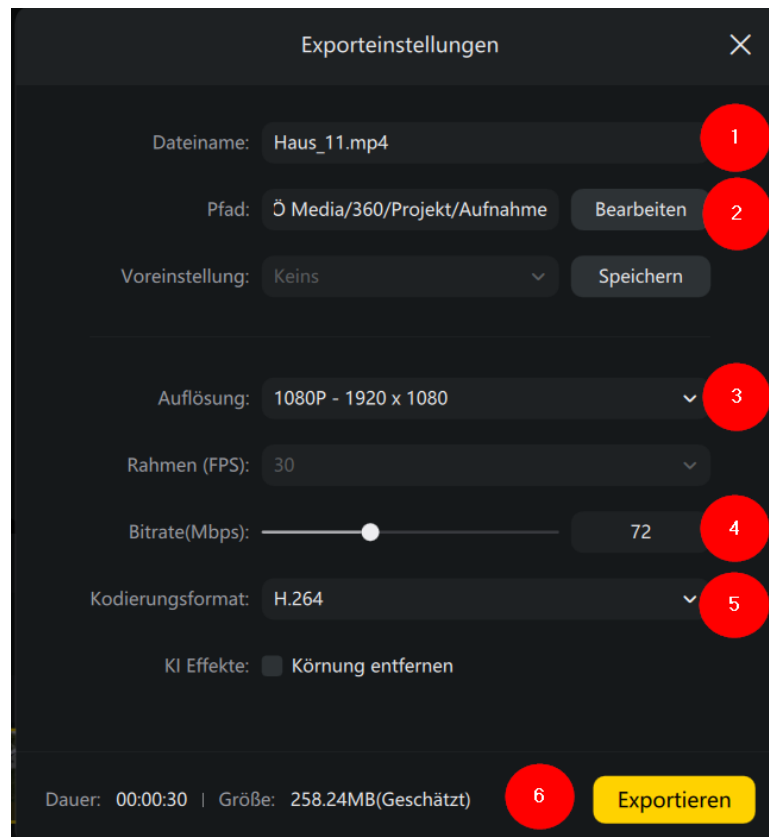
Exporteinstellungen

Dateiname: Haus_11.mp4 1

Pfad: Ö Media/360/Projekt/Aufnahme Bearbeiten 2

Voreinstellung: Keins Speichern

Auflösung: 1080P - 1920 x 1080 3

Rahmen (FPS): 30

Bitrate(Mbps): 72 4

Kodierungsformat: H.264 5

KI Effekte: Körnung entfernen

Dauer: 00:00:30 | Größe: 258.24MB(Geschätzt) 6 Exportieren